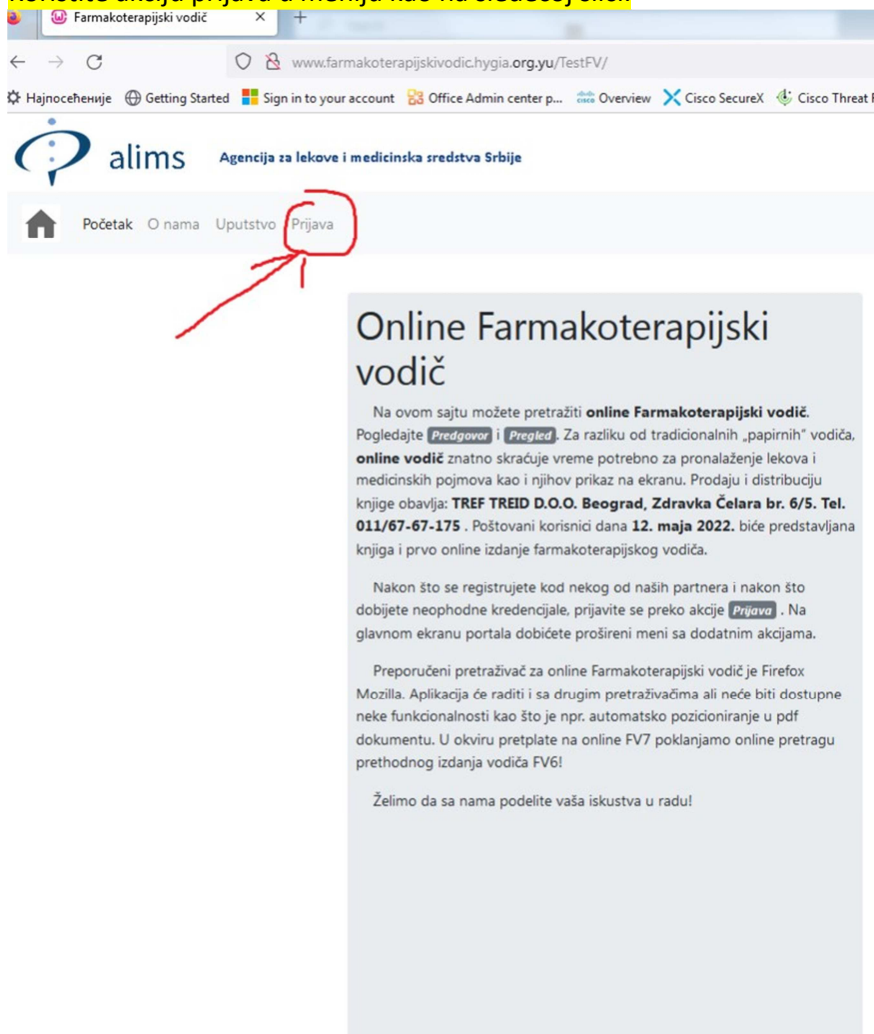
Koristite akciju prijava u meniju kao na sledećoj slici

Farmakoterapijski vodič

www.farmakoterapijskivodic.hygia.org.yu/TestFV/

Најпосећеније Getting Started Sign in to your account Office Admin center p... Overview Cisco SecureX Cisco Threat

alims Agencija za lekove i medicinska sredstva Srbije

Početak O nama Uputstvo Prijava

Online Farmakoterapijski vodič

Na ovom sajtu možete pretražiti **online Farmakoterapijski vodič**. Pogledajte Predgovor i Pregled. Za razliku od tradicionalnih „papirnih" vodiča, **online vodič** znatno skraćuje vreme potrebno za pronalaženje lekova i medicinskih pojmova kao i njihov prikaz na ekranu. Prodaju i distribuciju knjige obavlja: **TREF TREID D.O.O. Beograd, Zdravka Čelara br. 6/5. Tel. 011/67-67-175** . Poštovani korisnici dana **12. maja 2022.** biće predstavljana knjiga i prvo online izdanje farmakoterapijskog vodiča.

Nakon što se registrujete kod nekog od naših partnera i nakon što dobijete neophodne kredencijale, prijavite se preko akcije Prijava . Na glavnom ekranu portala dobićete prošireni meni sa dodatnim akcijama.

Preporučeni pretraživač za online Farmakoterapijski vodič je Firefox Mozilla. Aplikacija će raditi i sa drugim pretraživačima ali neće biti dostupne neke funkcionalnosti kao što je npr. automatsko pozicioniranje u pdf dokumentu. U okviru pretplate na online FV7 poklanjamo online pretragu prethodnog izdanja vodiča FV6!

Želimo da sa nama podelite vaša iskustva u radu!